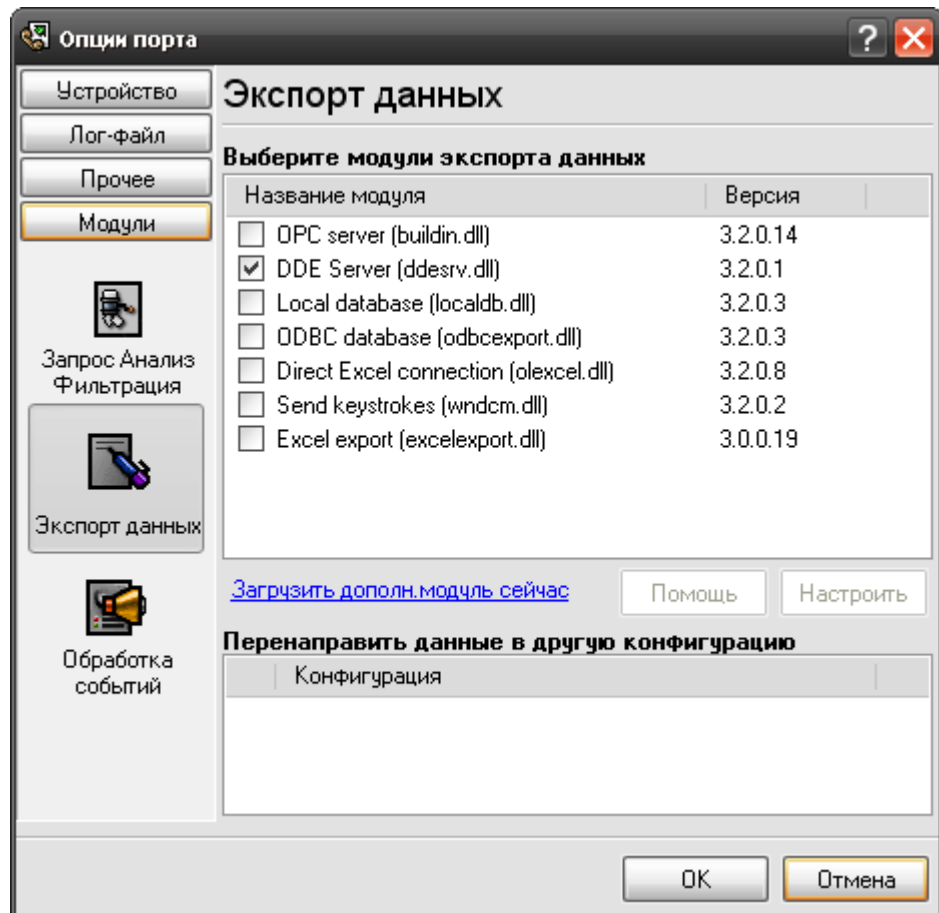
Опции порта

Устройство
Лог-файл
Прочее
Модули

Запрос Анализ Фильтрация

Экспорт данных

Обработка событий

Экспорт данных

Выберите модули экспорта данных

| Название модуля | Версия |
|---|---|
| OPC server (buildin.dll) | 3.2.0.14 |
| DDE Server (ddesrv.dll) | 3.2.0.1 |
| Local database (localdb.dll) | 3.2.0.3 |
| ODBC database (odbcexport.dll) | 3.2.0.3 |
| Direct Excel connection (olexcel.dll) | 3.2.0.8 |
| Send keystrokes (wndcm.dll) | 3.2.0.2 |
| Excel export (excelexport.dll) | 3.0.0.19 |

Загрузить дополн.модуль сейчас

Помощь
Настроить

Перенаправить данные в другую конфигурацию

Конфигурация

OK
Отмена